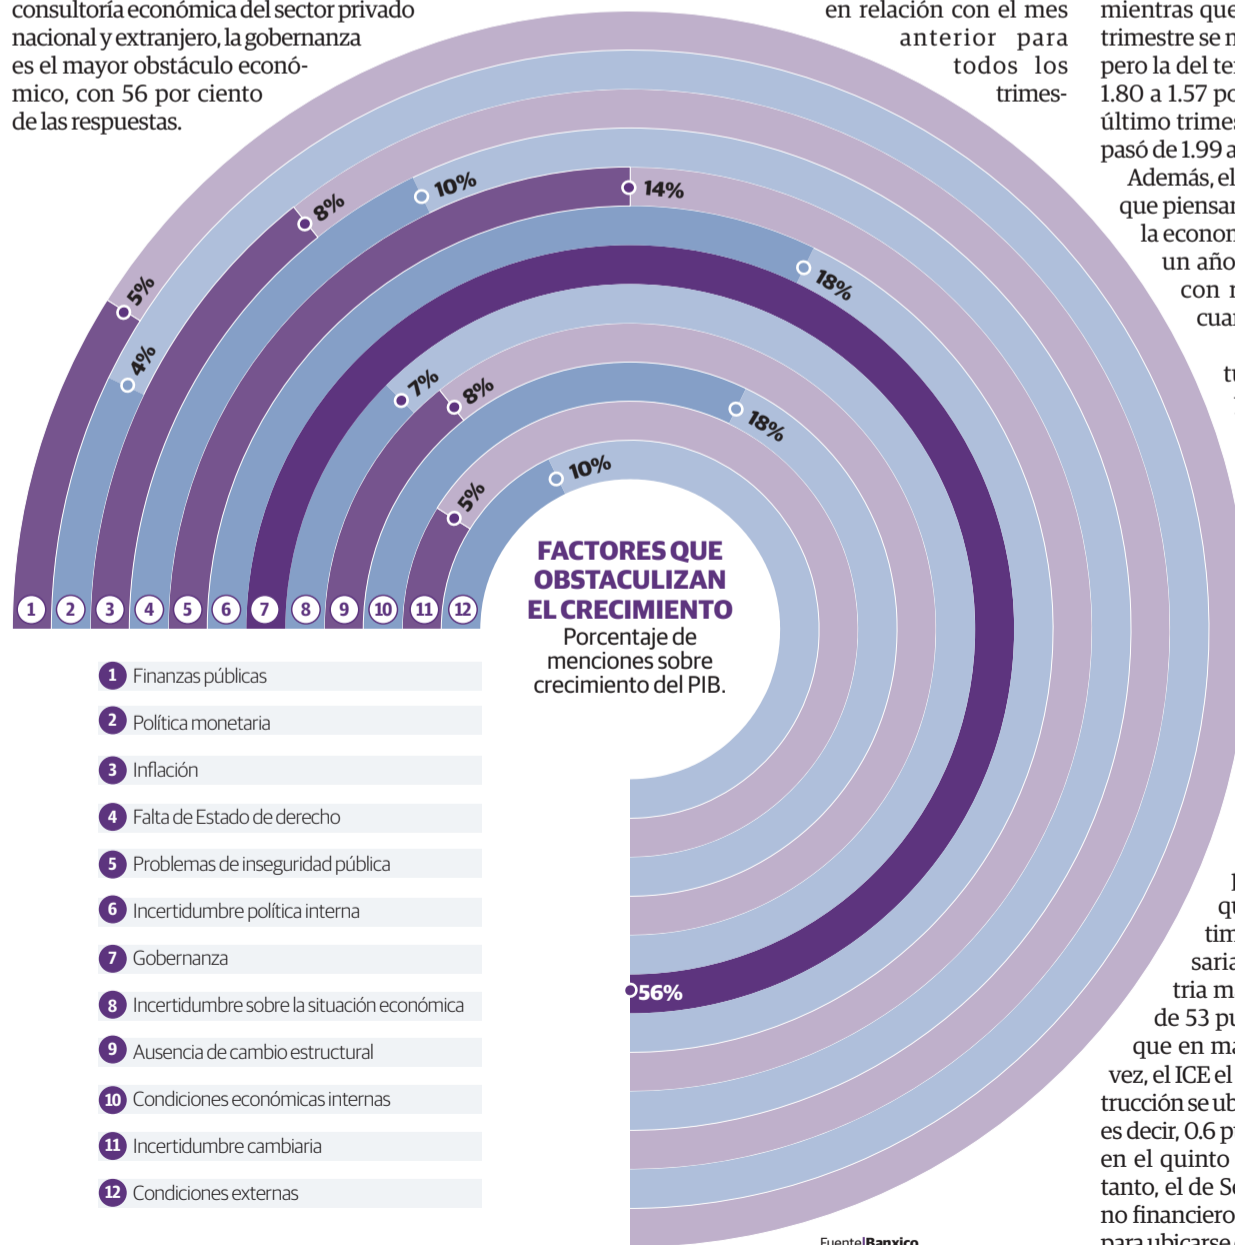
consultoría económica del sector privado nacional y extranjero, la gobernanza es el mayor obstáculo económico, con 56 por ciento de las respuestas.

en relación con el mes anterior para todos los trimes-

mientras que trimestre se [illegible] pero la del te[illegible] 1.80 a 1.57 po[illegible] último trimes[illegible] pasó de 1.99 a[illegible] Además, el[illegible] que piensan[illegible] la econon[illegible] un año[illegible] con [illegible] cua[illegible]

tu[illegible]

5%
4%
8%
10%
14%
18%
7%
8%
18%
5%
10%
56%

1 2 3 4 5 6 7 8 9 10 11 12

FACTORES QUE OBSTACULIZAN EL CRECIMIENTO
Porcentaje de menciones sobre crecimiento del PIB.

1 Finanzas públicas
2 Política monetaria
3 Inflación
4 Falta de Estado de derecho
5 Problemas de inseguridad pública
6 Incertidumbre política interna
7 Gobernanza
8 Incertidumbre sobre la situación económica
9 Ausencia de cambio estructural
10 Condiciones económicas internas
11 Incertidumbre cambiaria
12 Condiciones externas

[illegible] qu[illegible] tim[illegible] saria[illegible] tria m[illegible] de 53 pu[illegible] que en ma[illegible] vez, el ICE el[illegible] trucción se ub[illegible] es decir, 0.6 p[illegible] en el quinto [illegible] tanto, el de S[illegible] no financiero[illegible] para ubicarse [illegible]

Fuente: Banxico